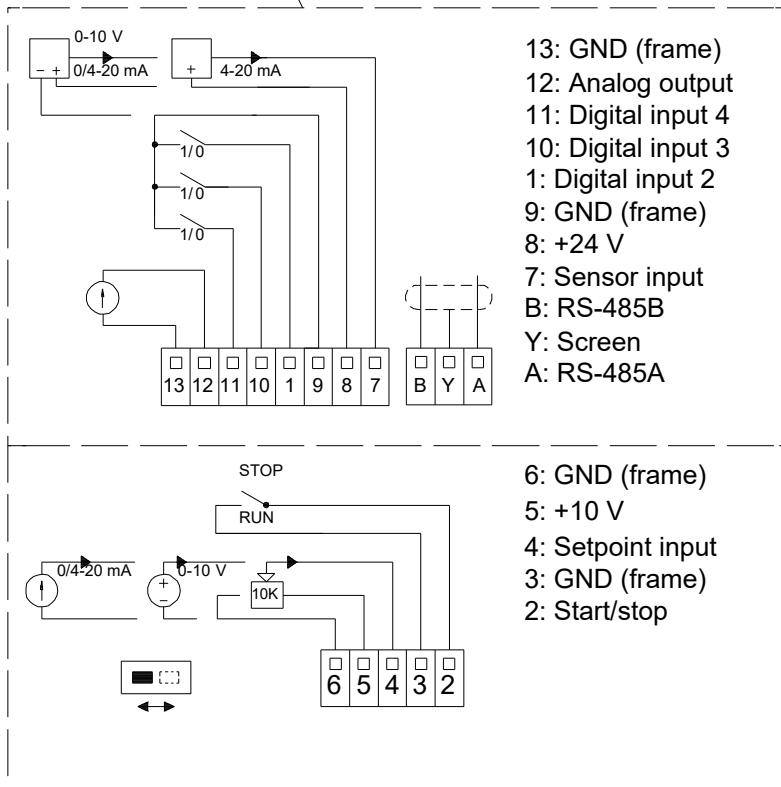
0-10 V
– +
0/4-20 mA
+
4-20 mA
1/0
1/0
1/0

| 13 | 12 | 11 | 10 | 1 | 9 | 8 | 7 |
|---|---|---|---|---|---|---|---|

| B | Y | A |
|---|---|---|

13: GND (frame)
12: Analog output
11: Digital input 4
10: Digital input 3
1: Digital input 2
9: GND (frame)
8: +24 V
7: Sensor input
B: RS-485B
Y: Screen
A: RS-485A

STOP
RUN
0/4-20 mA
+
–
0-10 V
10K

| 6 | 5 | 4 | 3 | 2 |
|---|---|---|---|---|

6: GND (frame)
5: +10 V
4: Setpoint input
3: GND (frame)
2: Start/stop